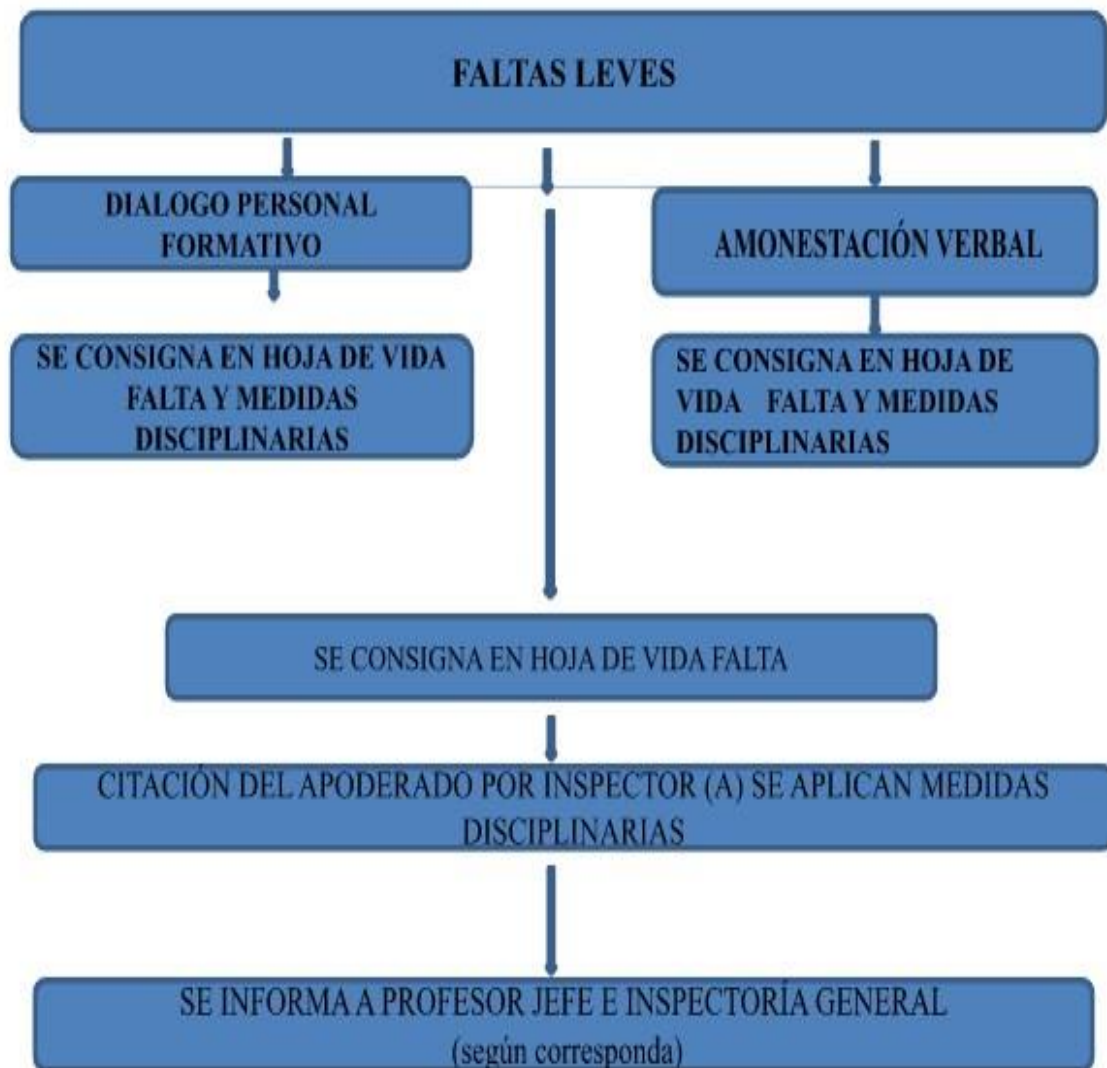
FALTAS LEVES

DIALOGO PERSONAL FORMATIVO

AMONESTACIÓN VERBAL

SE CONSIGNA EN HOJA DE VIDA FALTA Y MEDIDAS DISCIPLINARIAS

SE CONSIGNA EN HOJA DE VIDA FALTA Y MEDIDAS DISCIPLINARIAS

SE CONSIGNA EN HOJA DE VIDA FALTA

CITACIÓN DEL APODERADO POR INSPECTOR (A) SE APLICAN MEDIDAS DISCIPLINARIAS

SE INFORMA A PROFESOR JEFE E INSPECTORÍA GENERAL (según corresponda)